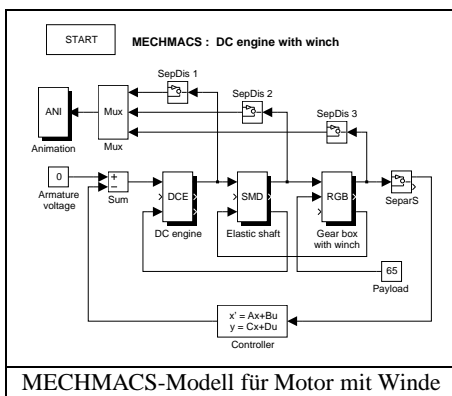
START

MECHMACS : DC engine with winch

SepDis 1

SepDis 2

SepDis 3

ANI

Animation

Mux

Mux

0

Armature voltage

+
−

Sum

DCE

DC engine

SMD

Elastic shaft

RGB

Gear box with winch

SeparS

65

Payload

x' = Ax+Bu
y = Cx+Du

Controller

MECHMACS-Modell für Motor mit Winde